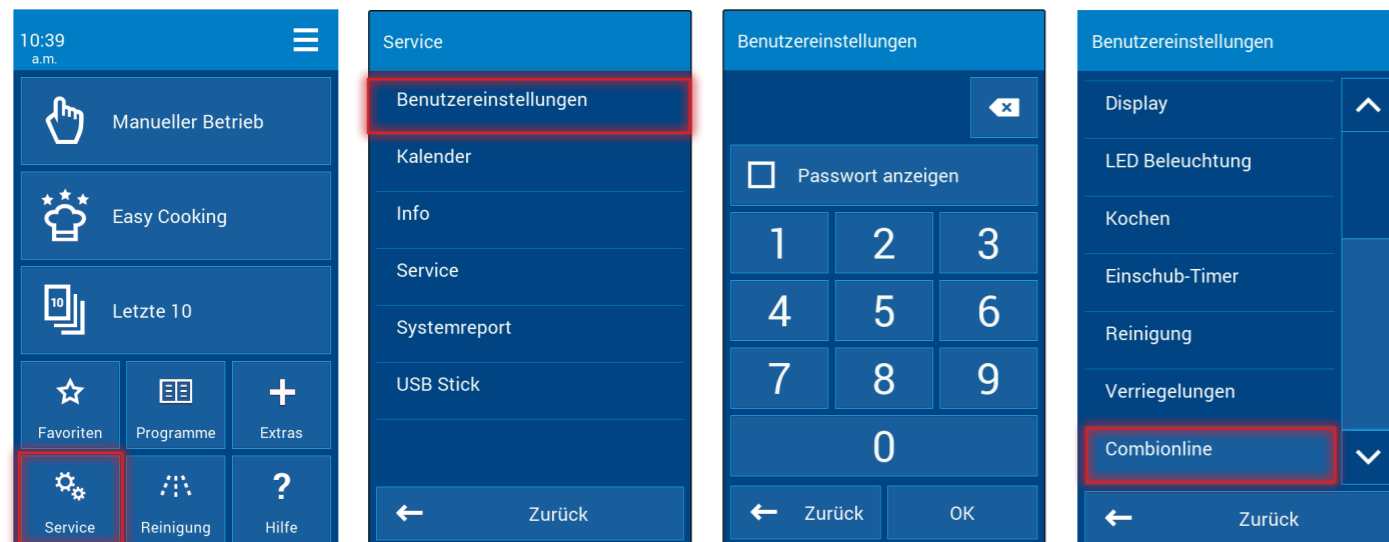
10:39
a.m.

Manueller Betrieb

Easy Cooking

10

Letzte 10

Favoriten

Programme

Extras

Service

Reinigung

?

Hilfe

Service

Benutzereinstellungen

Kalender

Info

Service

Systemreport

USB Stick

Zurück

Benutzereinstellungen

Passwort anzeigen

1
2
3
4
5
6
7
8
9
0

Zurück

OK

Benutzereinstellungen

Display

LED Beleuchtung

Kochen

Einschub-Timer

Reinigung

Verriegelungen

Combionline

Zurück